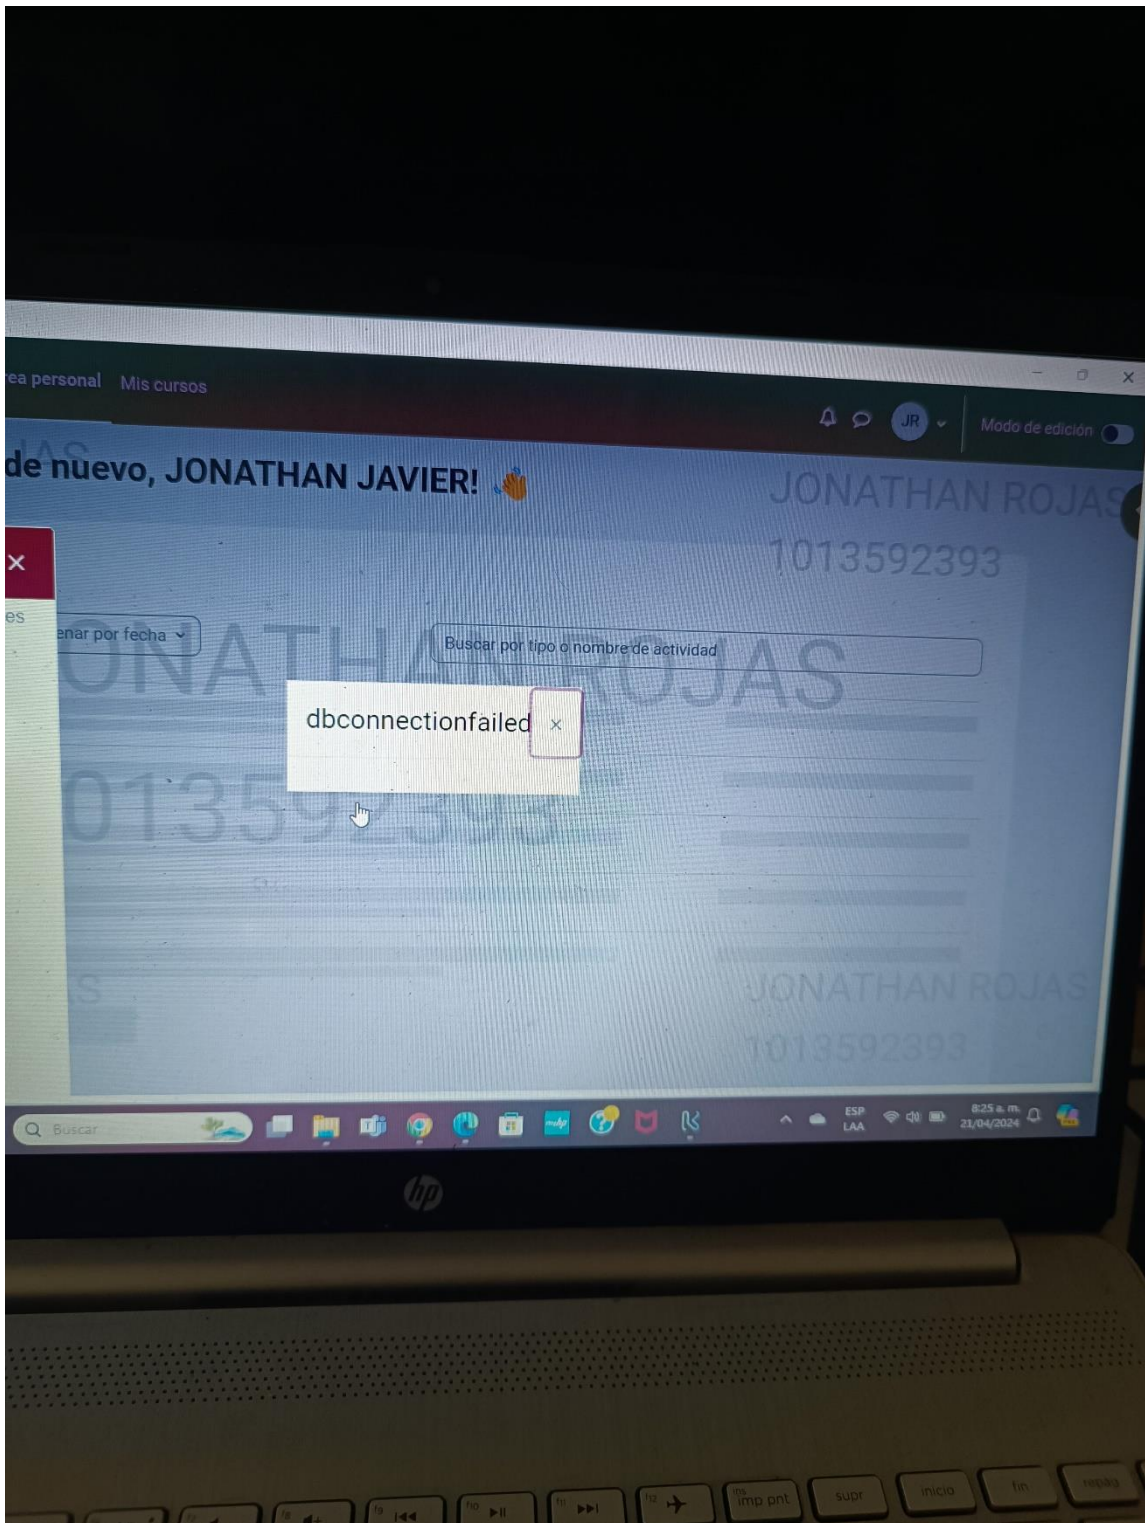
rea personal Mis cursos

JR Modo de edición

de nuevo, JONATHAN JAVIER! 👋

JONATHAN ROJAS
1013592393

es

enar por fecha

Buscar por tipo o nombre de actividad

ONATHAN ROJAS
013592393

dbconnectionfailed ×

JONATHAN ROJAS
1013592393

Buscar

ESP LAA

8:25 a. m. 21/04/2024

hp

imp pnt supr inicio fin repág